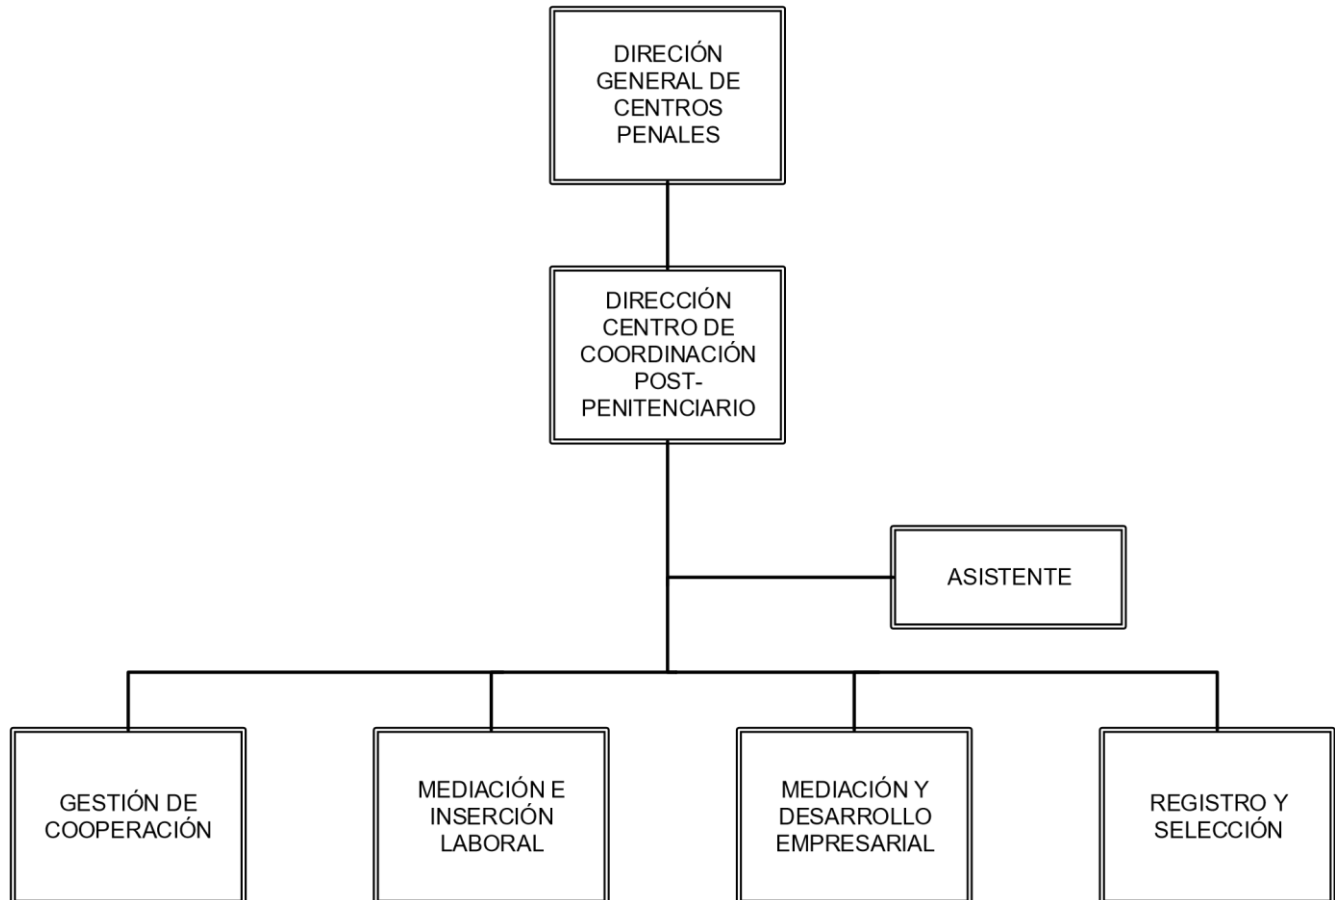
DIRECIÓN GENERAL DE CENTROS PENALES

DIRECCIÓN CENTRO DE COORDINACIÓN POST-PENITENCIARIO

ASISTENTE

GESTIÓN DE COOPERACIÓN

MEDIACIÓN E INSERCIÓN LABORAL

MEDIACIÓN Y DESARROLLO EMPRESARIAL

REGISTRO Y SELECCIÓN